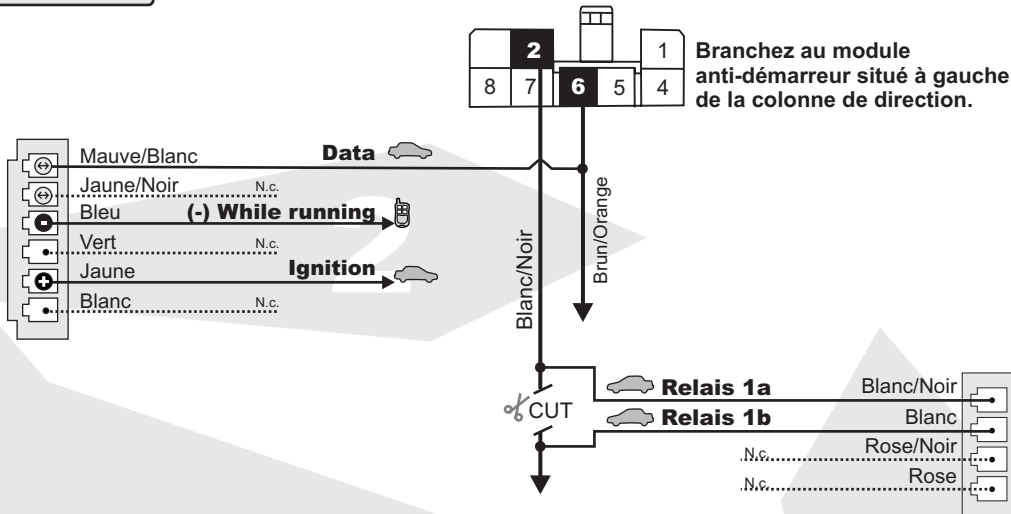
| 2 | | | 1 |
|---|---|---|---|
| 8 | 7 | 6 | 5 | 4 |

Branchez au module anti-démarreur situé à gauche de la colonne de direction.

Mauve/Blanc
Data
Jaune/Noir
N.c.
Bleu
(-) While running
Vert
N.c.
Jaune
Ignition
Blanc
N.c.

Blanc/Noir
Brun/Orange

CUT
Relais 1a
Relais 1b
Blanc/Noir
Blanc
N.c.
Rose/Noir
N.c.
Rose